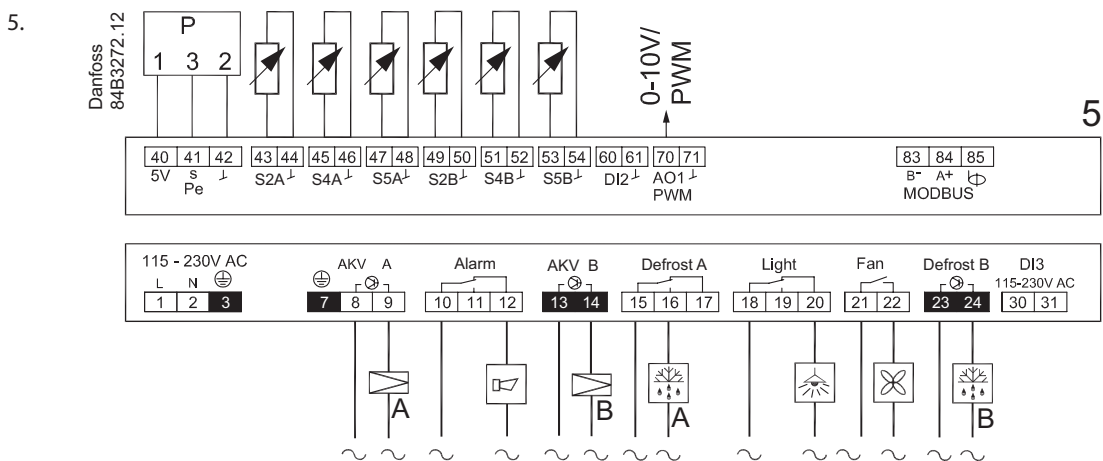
5.

Danfoss 84B3272.12

P

1 3 2

0-10V/ PWM

5

40 41 42 43 44 45 46 47 48 49 50 51 52 53 54 60 61 70 71

5V S Pe ⊥ S2A ⊥ S4A ⊥ S5A ⊥ S2B ⊥ S4B ⊥ S5B ⊥ DI2 ⊥ AO1 ⊥ PWM

83 84 85

B- A+

MODBUS

115 - 230V AC

L N

1 2 3

AKV A

7 8 9

Alarm

10 11 12

AKV B

13 14

Defrost A

15 16 17

Light

18 19 20

Fan

21 22

Defrost B

23 24

DI3

115-230V AC

30 31

A

B

A

B